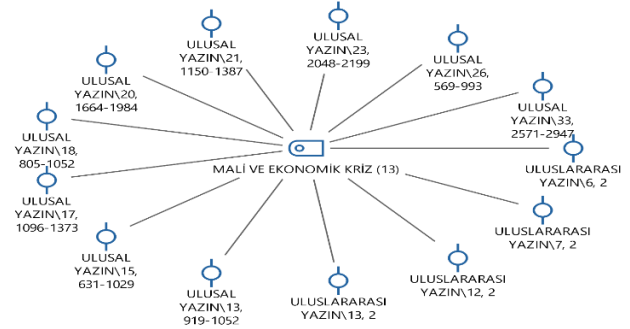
ULUSAL YAZIN\23, 2048-2199

ULUSAL YAZIN\21, 1150-1387

ULUSAL YAZIN\26, 569-993

ULUSAL YAZIN\20, 1664-1984

ULUSAL YAZIN\33, 2571-2947

ULUSAL YAZIN\18, 805-1052

MALİ VE EKONOMİK KRİZ (13)

ULUSLARARASI YAZIN\6, 2

ULUSAL YAZIN\17, 1096-1373

ULUSLARARASI YAZIN\7, 2

ULUSAL YAZIN\15, 631-1029

ULUSLARARASI YAZIN\12, 2

ULUSAL YAZIN\13, 919-1052

ULUSLARARASI YAZIN\13, 2